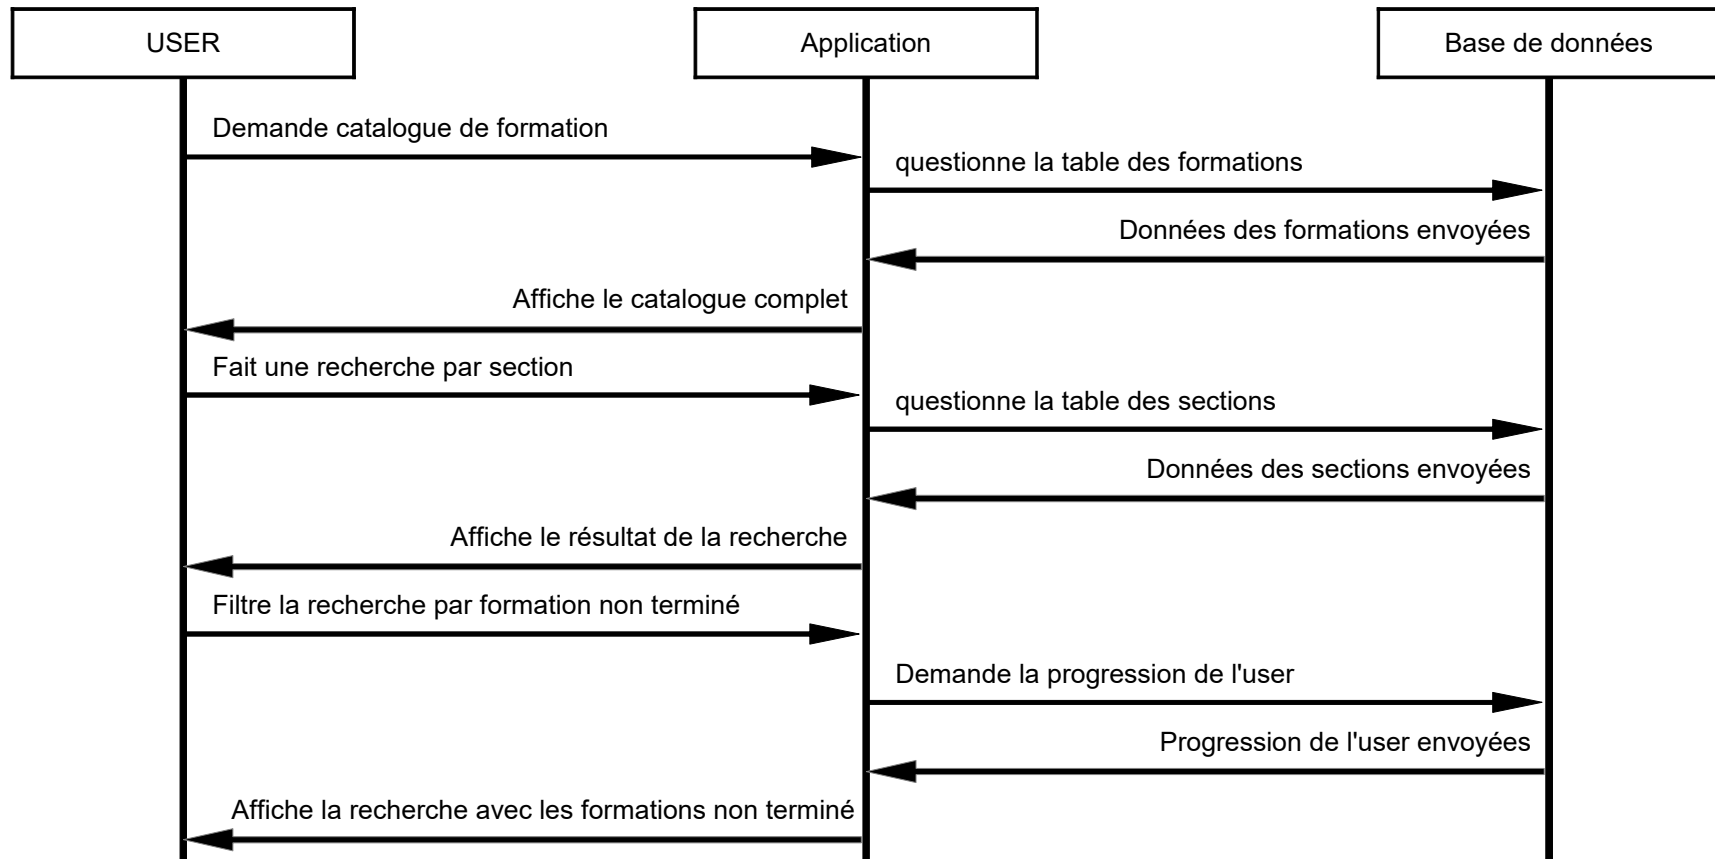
USER

Application

Base de données

Demande catalogue de formation

questionne la table des formations

Données des formations envoyées

Affiche le catalogue complet

Fait une recherche par section

questionne la table des sections

Données des sections envoyées

Affiche le résultat de la recherche

Filtre la recherche par formation non terminé

Demande la progression de l'user

Progression de l'user envoyées

Affiche la recherche avec les formations non terminé